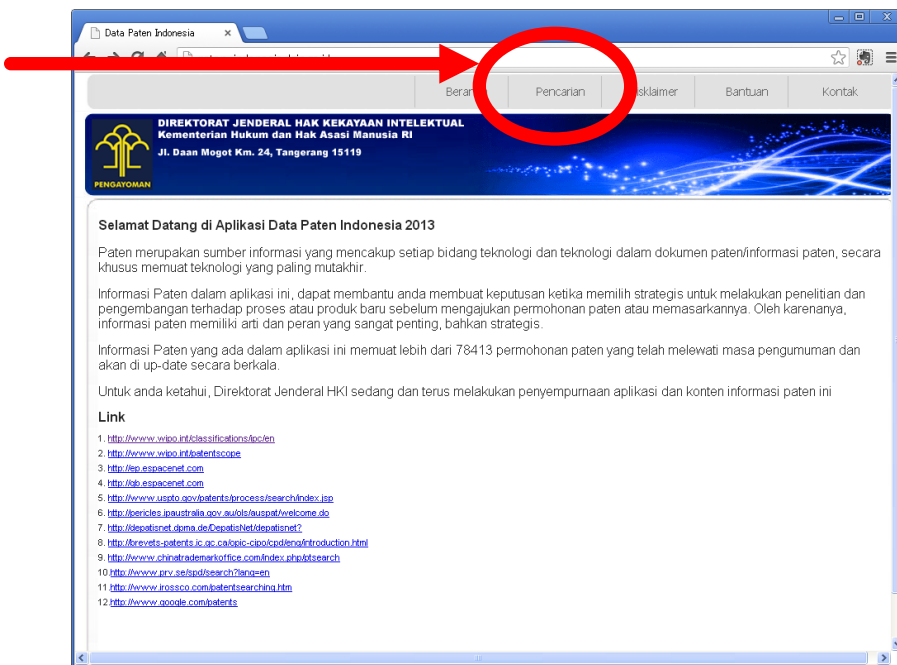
Data Paten Indonesia ×

Beran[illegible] | Pencarian | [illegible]sklaimer | Bantuan | Kontak

DIREKTORAT JENDERAL HAK KEKAYAAN INTELEKTUAL
Kementerian Hukum dan Hak Asasi Manusia RI
Jl. Daan Mogot Km. 24, Tangerang 15119

PENGAYOMAN

Selamat Datang di Aplikasi Data Paten Indonesia 2013

Paten merupakan sumber informasi yang mencakup setiap bidang teknologi dan teknologi dalam dokumen paten/informasi paten, secara khusus memuat teknologi yang paling mutakhir.

Informasi Paten dalam aplikasi ini, dapat membantu anda membuat keputusan ketika memilih strategis untuk melakukan penelitian dan pengembangan terhadap proses atau produk baru sebelum mengajukan permohonan paten atau memasarkannya. Oleh karenanya, informasi paten memiliki arti dan peran yang sangat penting, bahkan strategis.

Informasi Paten yang ada dalam aplikasi ini memuat lebih dari 78413 permohonan paten yang telah melewati masa pengumuman dan akan di up-date secara berkala.

Untuk anda ketahui, Direktorat Jenderal HKI sedang dan terus melakukan penyempurnaan aplikasi dan konten informasi paten ini

Link

1. http://www.wipo.int/classifications/ipc/en
2. http://www.wipo.int/patentscope
3. http://ep.espacenet.com
4. http://gb.espacenet.com
5. http://www.uspto.gov/patents/process/search/index.jsp
6. http://pericles.ipaustralia.gov.au/ols/auspat/welcome.do
7. http://depatisnet.dpma.de/DepatisNet/depatisnet?
8. http://brevets-patents.ic.gc.ca/opic-cipo/cpd/eng/introduction.html
9. http://www.chinatrademarkoffice.com/index.php/ptsearch
10. http://www.prv.se/spd/search?lang=en
11. http://www.irossco.com/patentsearching.htm
12. http://www.google.com/patents